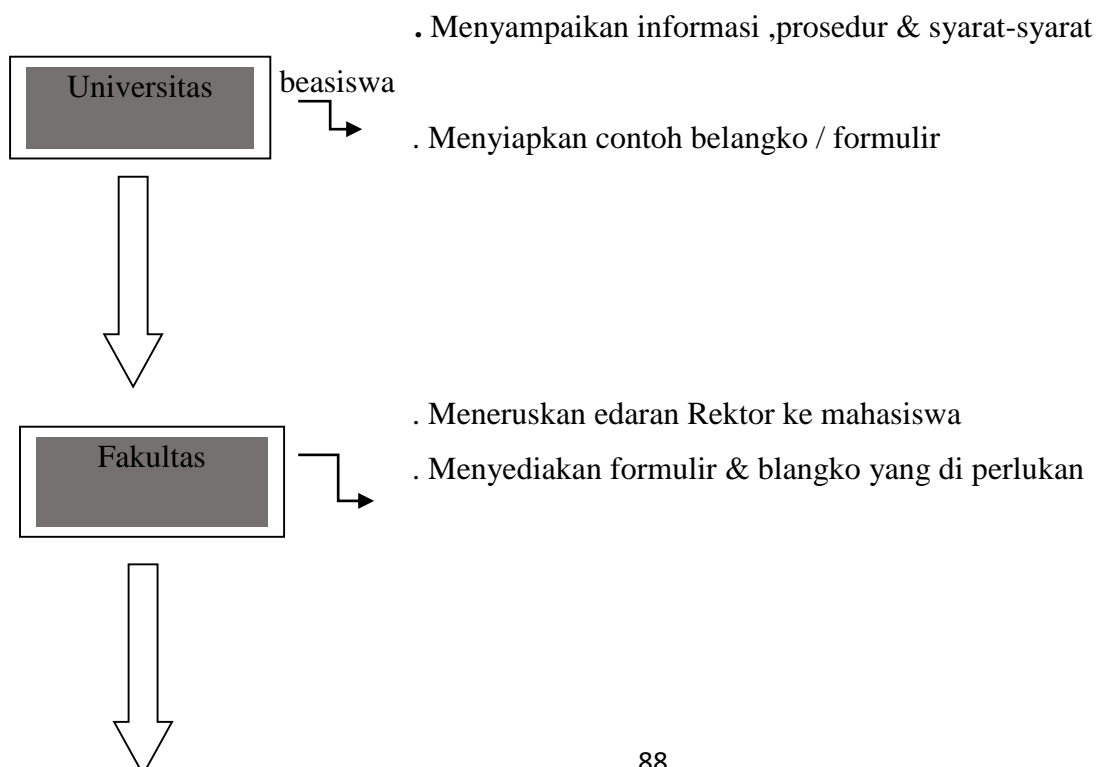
. Menyampaikan informasi ,prosedur & syarat-syarat

Universitas

beasiswa

. Menyiapkan contoh belangko / formulir

. Meneruskan edaran Rektor ke mahasiswa

Fakultas

. Menyediakan formulir & blangko yang di perlukan

88